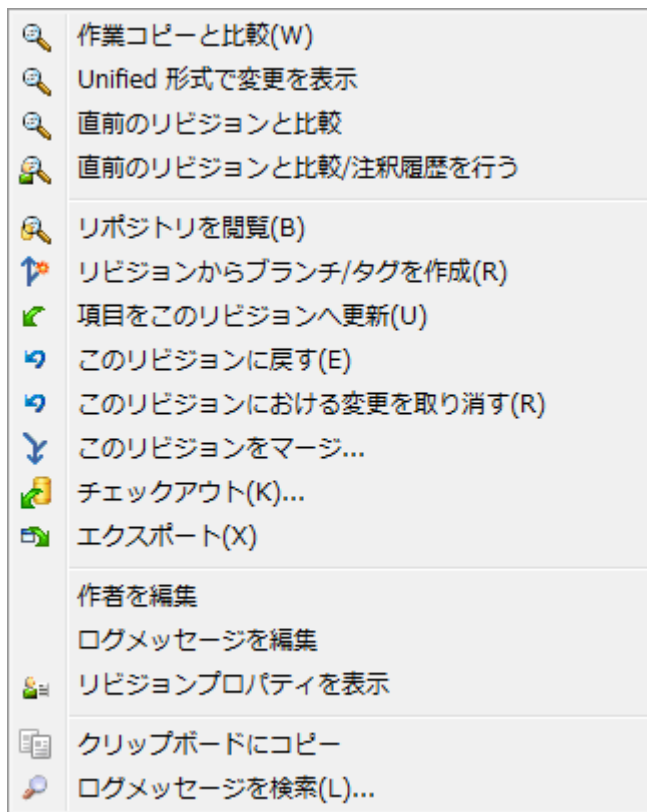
作業コピーと比較(W)
Unified 形式で変更を表示
直前のリビジョンと比較
直前のリビジョンと比較/注釈履歴を行う

リポジトリを閲覧(B)
リビジョンからブランチ/タグを作成(R)
項目をこのリビジョンへ更新(U)
このリビジョンに戻す(E)
このリビジョンにおける変更を取り消す(R)
このリビジョンをマージ...
チェックアウト(K)...
エクスポート(X)

作者を編集
ログメッセージを編集
リビジョンプロパティを表示

クリップボードにコピー
ログメッセージを検索(L)...